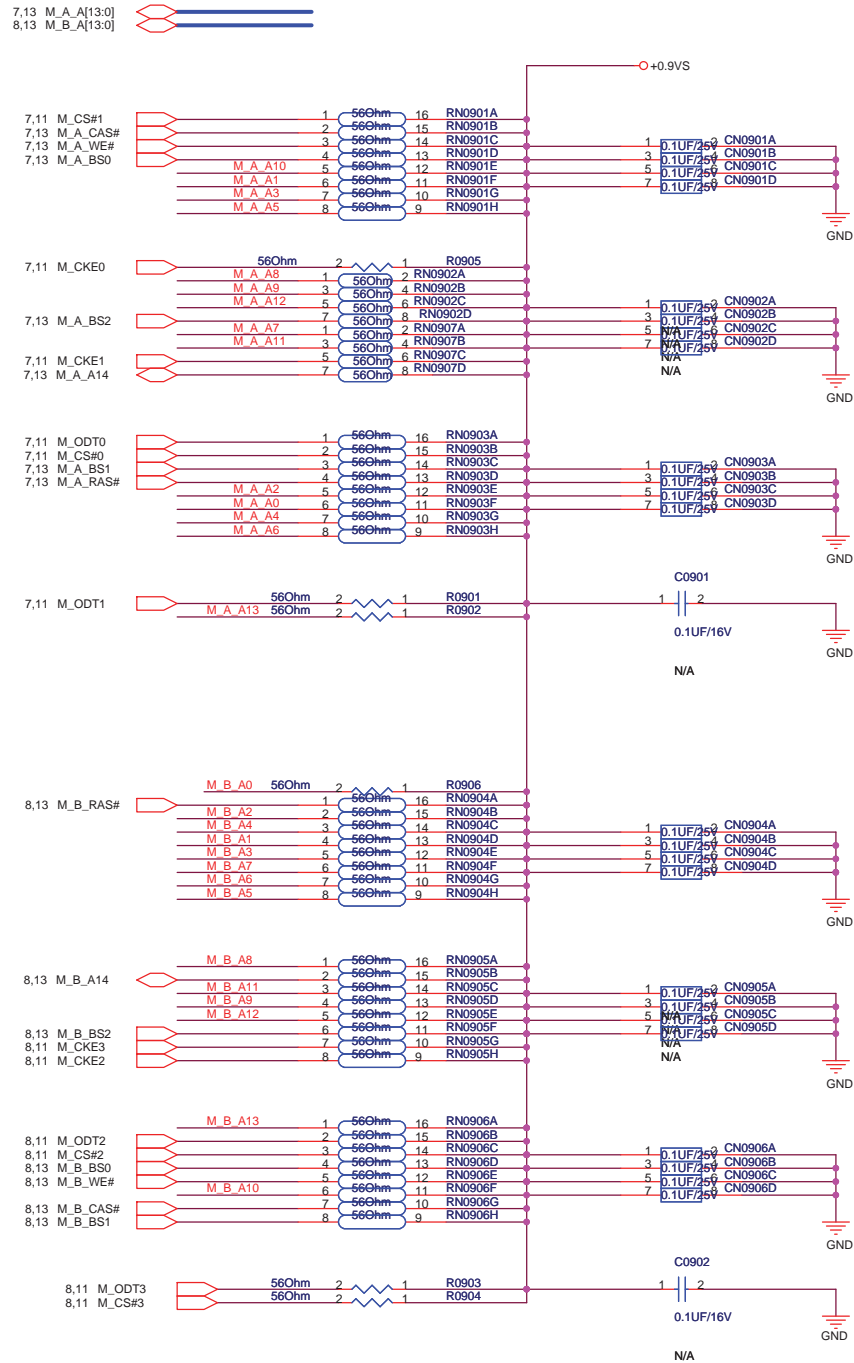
7,13 M_A_A[13:0]
8,13 M_B_A[13:0]

+0.9VS

7,11 M_CS#1
7,13 M_A_CAS#
7,13 M_A_WE#
7,13 M_A_BS0
M_A_A10
M_A_A1
M_A_A3
M_A_A5

1 56Ohm 16 RN0901A
2 56Ohm 15 RN0901B
3 56Ohm 14 RN0901C
4 56Ohm 13 RN0901D
5 56Ohm 12 RN0901E
6 56Ohm 11 RN0901F
7 56Ohm 10 RN0901G
8 56Ohm 9 RN0901H

1 0.1UF/25V 2 CN0901A
3 0.1UF/25V 4 CN0901B
5 0.1UF/25V 6 CN0901C
7 0.1UF/25V 8 CN0901D
GND

7,11 M_CKE0
56Ohm 2 1 R0905
M_A_A8 1 56Ohm 2 RN0902A
M_A_A9 3 56Ohm 4 RN0902B
M_A_A12 5 56Ohm 6 RN0902C
7,13 M_A_BS2 7 56Ohm 8 RN0902D
M_A_A7 1 56Ohm 2 RN0907A
M_A_A11 3 56Ohm 4 RN0907B
7,11 M_CKE1 5 56Ohm 6 RN0907C
7,13 M_A_A14 7 56Ohm 8 RN0907D

1 0.1UF/25V 2 CN0902A
3 0.1UF/25V 4 CN0902B
5 0.1UF/25V 6 CN0902C
7 0.1UF/25V 8 CN0902D
N/A
N/A
N/A
GND

7,11 M_ODT0
7,11 M_CS#0
7,13 M_A_BS1
7,13 M_A_RAS#
M_A_A2
M_A_A0
M_A_A4
M_A_A6

1 56Ohm 16 RN0903A
2 56Ohm 15 RN0903B
3 56Ohm 14 RN0903C
4 56Ohm 13 RN0903D
5 56Ohm 12 RN0903E
6 56Ohm 11 RN0903F
7 56Ohm 10 RN0903G
8 56Ohm 9 RN0903H

1 0.1UF/25V 2 CN0903A
3 0.1UF/25V 4 CN0903B
5 0.1UF/25V 6 CN0903C
7 0.1UF/25V 8 CN0903D
GND

C0901
7,11 M_ODT1
56Ohm 2 1 R0901
M_A_A13 56Ohm 2 1 R0902
1 2
0.1UF/16V
GND
N/A

M_B_A0 56Ohm 2 1 R0906
8,13 M_B_RAS#
1 56Ohm 16 RN0904A
M_B_A2 2 56Ohm 15 RN0904B
M_B_A4 3 56Ohm 14 RN0904C
M_B_A1 4 56Ohm 13 RN0904D
M_B_A3 5 56Ohm 12 RN0904E
M_B_A7 6 56Ohm 11 RN0904F
M_B_A6 7 56Ohm 10 RN0904G
M_B_A5 8 56Ohm 9 RN0904H

1 0.1UF/25V 2 CN0904A
3 0.1UF/25V 4 CN0904B
5 0.1UF/25V 6 CN0904C
7 0.1UF/25V 8 CN0904D
GND

M_B_A8 1 56Ohm 16 RN0905A
8,13 M_B_A14 2 56Ohm 15 RN0905B
M_B_A11 3 56Ohm 14 RN0905C
M_B_A9 4 56Ohm 13 RN0905D
M_B_A12 5 56Ohm 12 RN0905E
8,13 M_B_BS2 6 56Ohm 11 RN0905F
8,11 M_CKE3 7 56Ohm 10 RN0905G
8,11 M_CKE2 8 56Ohm 9 RN0905H

1 0.1UF/25V 2 CN0905A
3 0.1UF/25V 4 CN0905B
5 0.1UF/25V 6 CN0905C
7 0.1UF/25V 8 CN0905D
N/A
N/A
N/A
GND

M_B_A13 1 56Ohm 16 RN0906A
8,11 M_ODT2 2 56Ohm 15 RN0906B
8,11 M_CS#2 3 56Ohm 14 RN0906C
8,13 M_B_BS0 4 56Ohm 13 RN0906D
8,13 M_B_WE# 5 56Ohm 12 RN0906E
M_B_A10 6 56Ohm 11 RN0906F
8,13 M_B_CAS# 7 56Ohm 10 RN0906G
8,13 M_B_BS1 8 56Ohm 9 RN0906H

1 0.1UF/25V 2 CN0906A
3 0.1UF/25V 4 CN0906B
5 0.1UF/25V 6 CN0906C
7 0.1UF/25V 8 CN0906D
GND

C0902
8,11 M_ODT3 56Ohm 2 1 R0903
8,11 M_CS#3 56Ohm 2 1 R0904
1 2
0.1UF/16V
GND
N/A